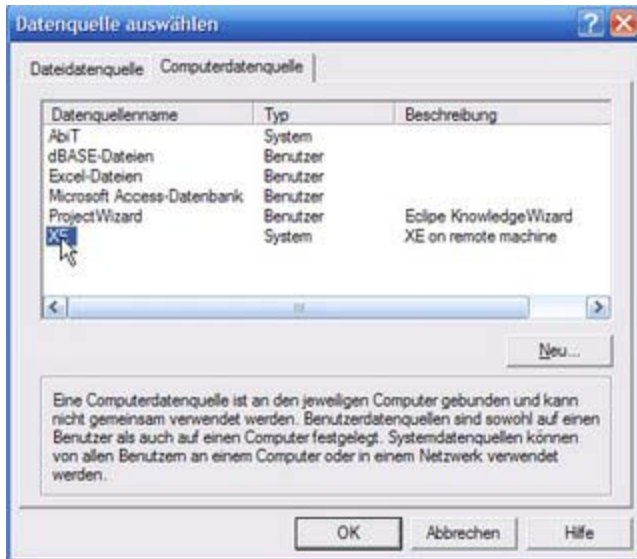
Datenquelle auswählen

Dateidatenquelle | Computerdatenquelle

| Datenquellenname | Typ | Beschreibung |
|---|---|---|
| AbiT | System | |
| dBASE-Dateien | Benutzer | |
| Excel-Dateien | Benutzer | |
| Microsoft Access-Datenbank | Benutzer | |
| ProjectWizard | Benutzer | Eclipe KnowledgeWizard |
| XE | System | XE on remote machine |

Neu...

Eine Computerdatenquelle ist an den jeweiligen Computer gebunden und kann nicht gemeinsam verwendet werden. Benutzerdatenquellen sind sowohl auf einen Benutzer als auch auf einen Computer festgelegt. Systemdatenquellen können von allen Benutzern an einem Computer oder in einem Netzwerk verwendet werden.

OK | Abbrechen | Hilfe